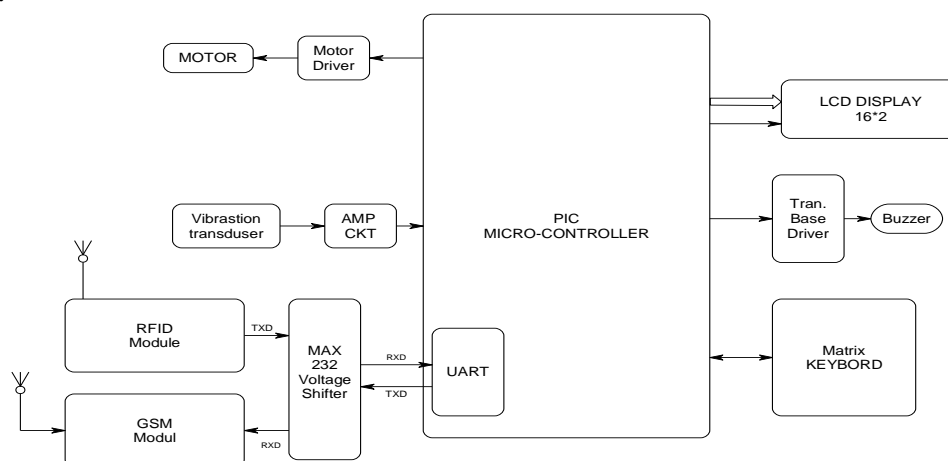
MOTOR

Motor Driver

LCD DISPLAY 16*2

PIC MICRO-CONTROLLER

Vibrastion transduser

AMP CKT

Tran. Base Driver

Buzzer

RFID Module

TXD

MAX 232 Voltage Shifter

RXD

UART

TXD

Matrix KEYBORD

GSM Modul

RXD